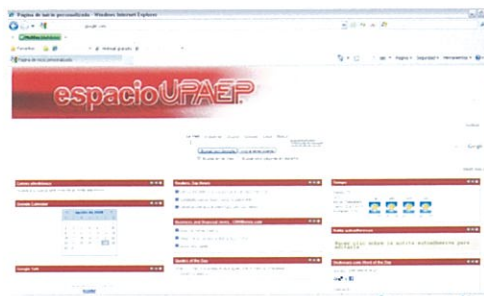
Página de inicio personalizada - Windows Internet Explorer

google.com

Favoritos

Página de inicio personalizada

espacioUPAEP

Google

Enlaces atendiendo

Google Calendar

Google Talk

Business and financial news

Quote of the Day

Noticias solidarias

Merriam-Webster Word of the Day

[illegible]